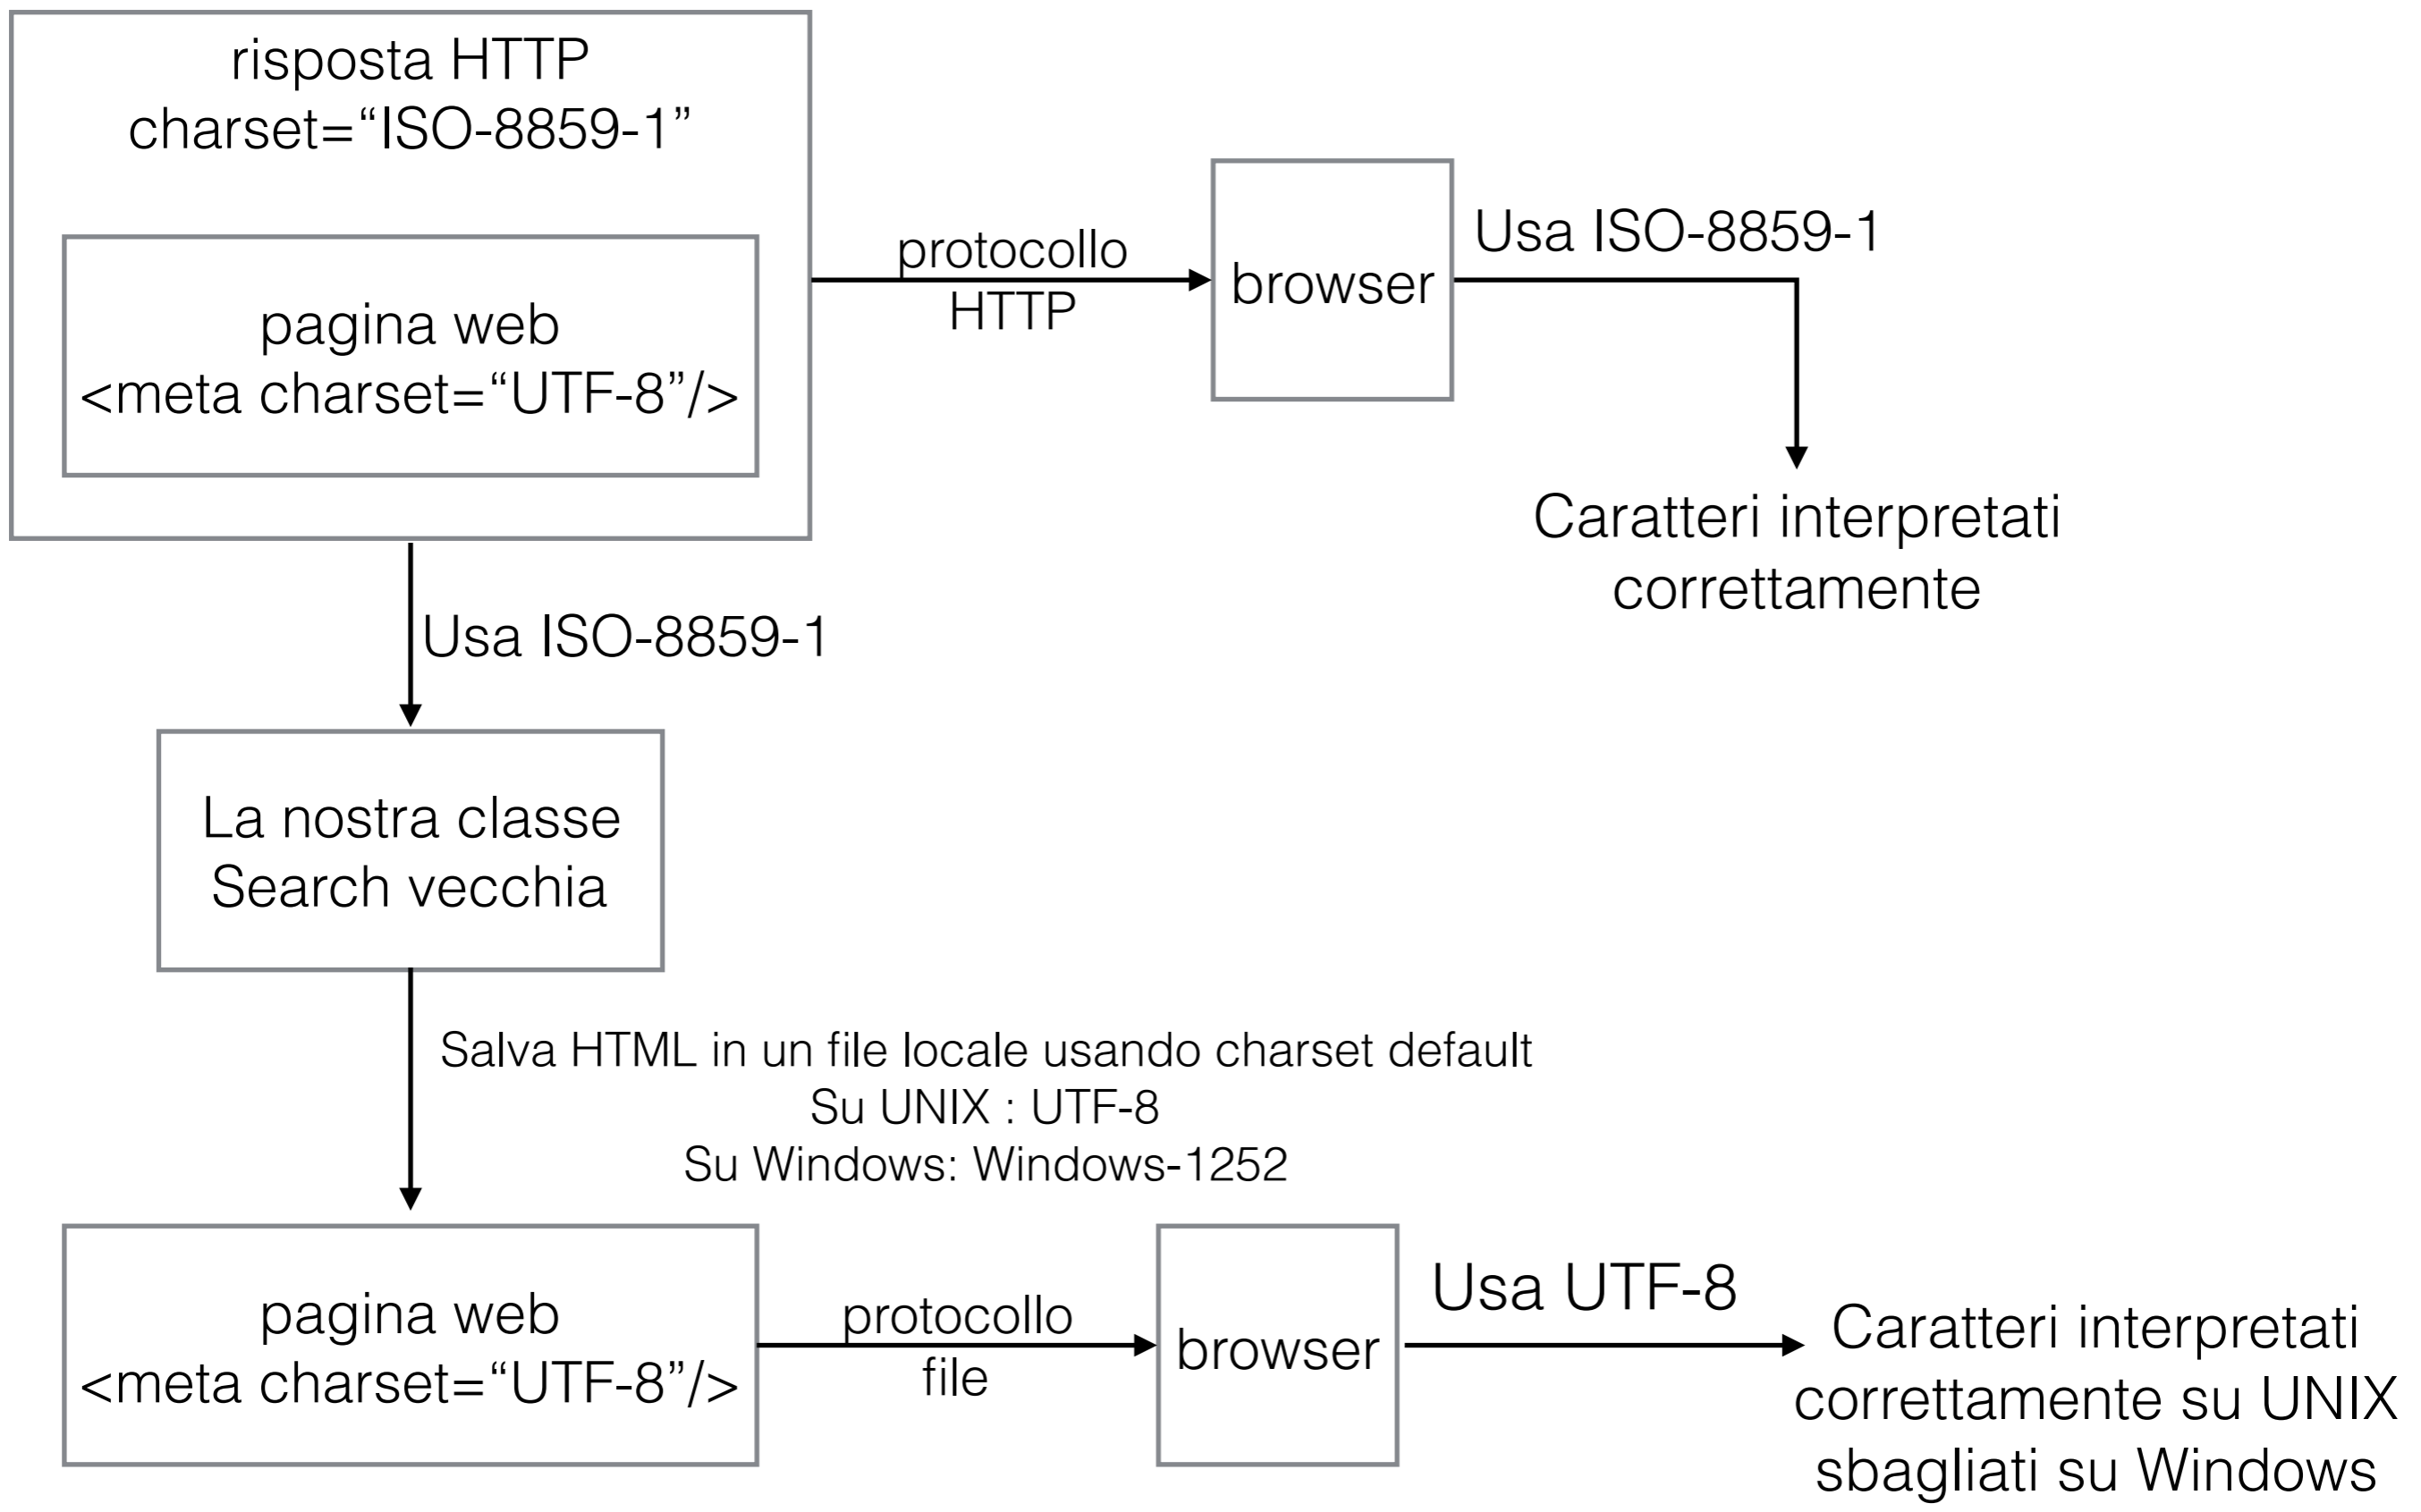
risposta HTTP
charset="ISO-8859-1"

pagina web
<meta charset="UTF-8"/>

protocollo
HTTP

browser

Usa ISO-8859-1

Caratteri interpretati
correttamente

Usa ISO-8859-1

La nostra classe
Search vecchia

Salva HTML in un file locale usando charset default
Su UNIX : UTF-8
Su Windows: Windows-1252

pagina web
<meta charset="UTF-8"/>

protocollo
file

browser

Usa UTF-8

Caratteri interpretati
correttamente su UNIX
sbagliati su Windows